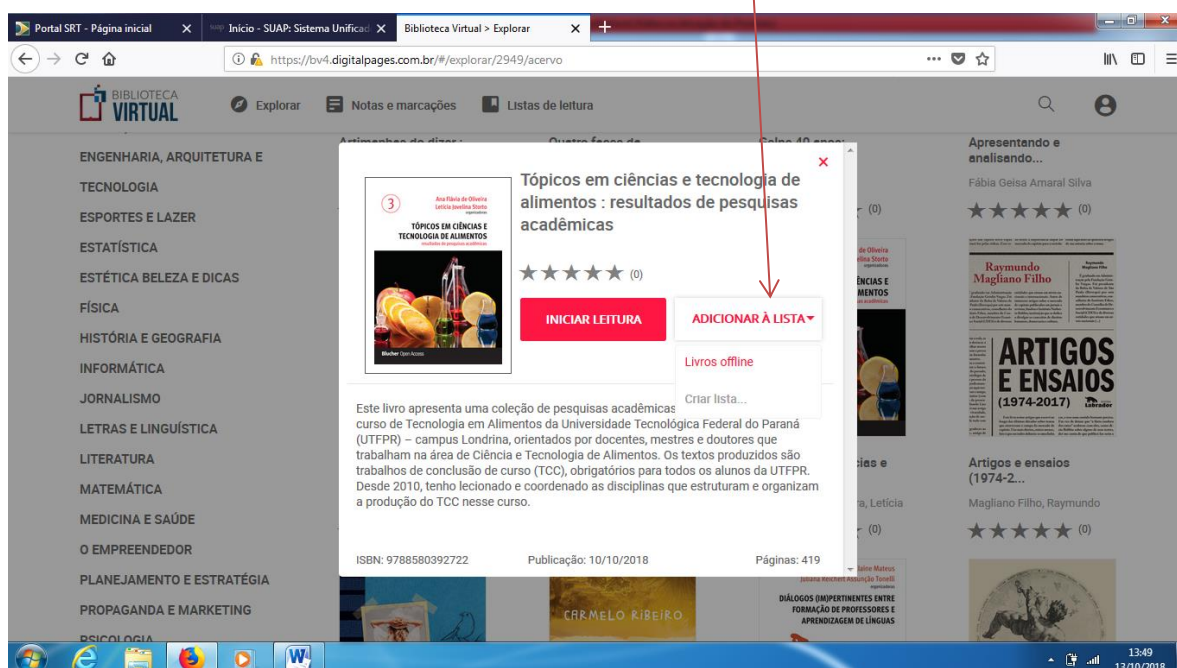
Portal SRT - Página inicial ✕ Início - SUAP: Sistema Unificad ✕ Biblioteca Virtual > Explorar ✕ +

https://bv4.digitalpages.com.br/#/explorar/2949/acervo

BIBLIOTECA VIRTUAL Explorar Notas e marcações Listas de leitura

ENGENHARIA, ARQUITETURA E TECNOLOGIA
ESPORTES E LAZER
ESTATÍSTICA
ESTÉTICA BELEZA E DICAS
FÍSICA
HISTÓRIA E GEOGRAFIA
INFORMÁTICA
JORNALISMO
LETRAS E LINGUÍSTICA
LITERATURA
MATEMÁTICA
MEDICINA E SAÚDE
O EMPREENDEDOR
PLANEJAMENTO E ESTRATÉGIA
PROPAGANDA E MARKETING
PSICOLOGIA

3 Ana Flávia de Oliveira Letícia Jovelina Storto organizadoras
TÓPICOS EM CIÊNCIAS E TECNOLOGIA DE ALIMENTOS resultados de pesquisas acadêmicas
Blucher Open Access

Tópicos em ciências e tecnologia de alimentos : resultados de pesquisas acadêmicas

★★★★★ (0)

INICIAR LEITURA

ADICIONAR À LISTA

Livros offline

Criar lista...

Este livro apresenta uma coleção de pesquisas acadêmicas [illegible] curso de Tecnologia em Alimentos da Universidade Tecnológica Federal do Paraná (UTFPR) – campus Londrina, orientados por docentes, mestres e doutores que trabalham na área de Ciência e Tecnologia de Alimentos. Os textos produzidos são trabalhos de conclusão de curso (TCC), obrigatórios para todos os alunos da UTFPR. Desde 2010, tenho lecionado e coordenado as disciplinas que estruturam e organizam a produção do TCC nesse curso.

ISBN: 9788580392722 Publicação: 10/10/2018 Páginas: 419

Apresentando e analisando...
Fábia Geisa Amaral Silva
★★★★★ (0)

Raymundo Magliano Filho
ARTIGOS E ENSAIOS (1974-2017) Labrador

Artigos e ensaios (1974-2...
Magliano Filho, Raymundo
★★★★★ (0)

DIÁLOGOS (IM)PERTINENTES ENTRE FORMAÇÃO DE PROFESSORES E APRENDIZAGEM DE LÍNGUAS

CARMELO RIBEIRO

13:49
13/10/2018